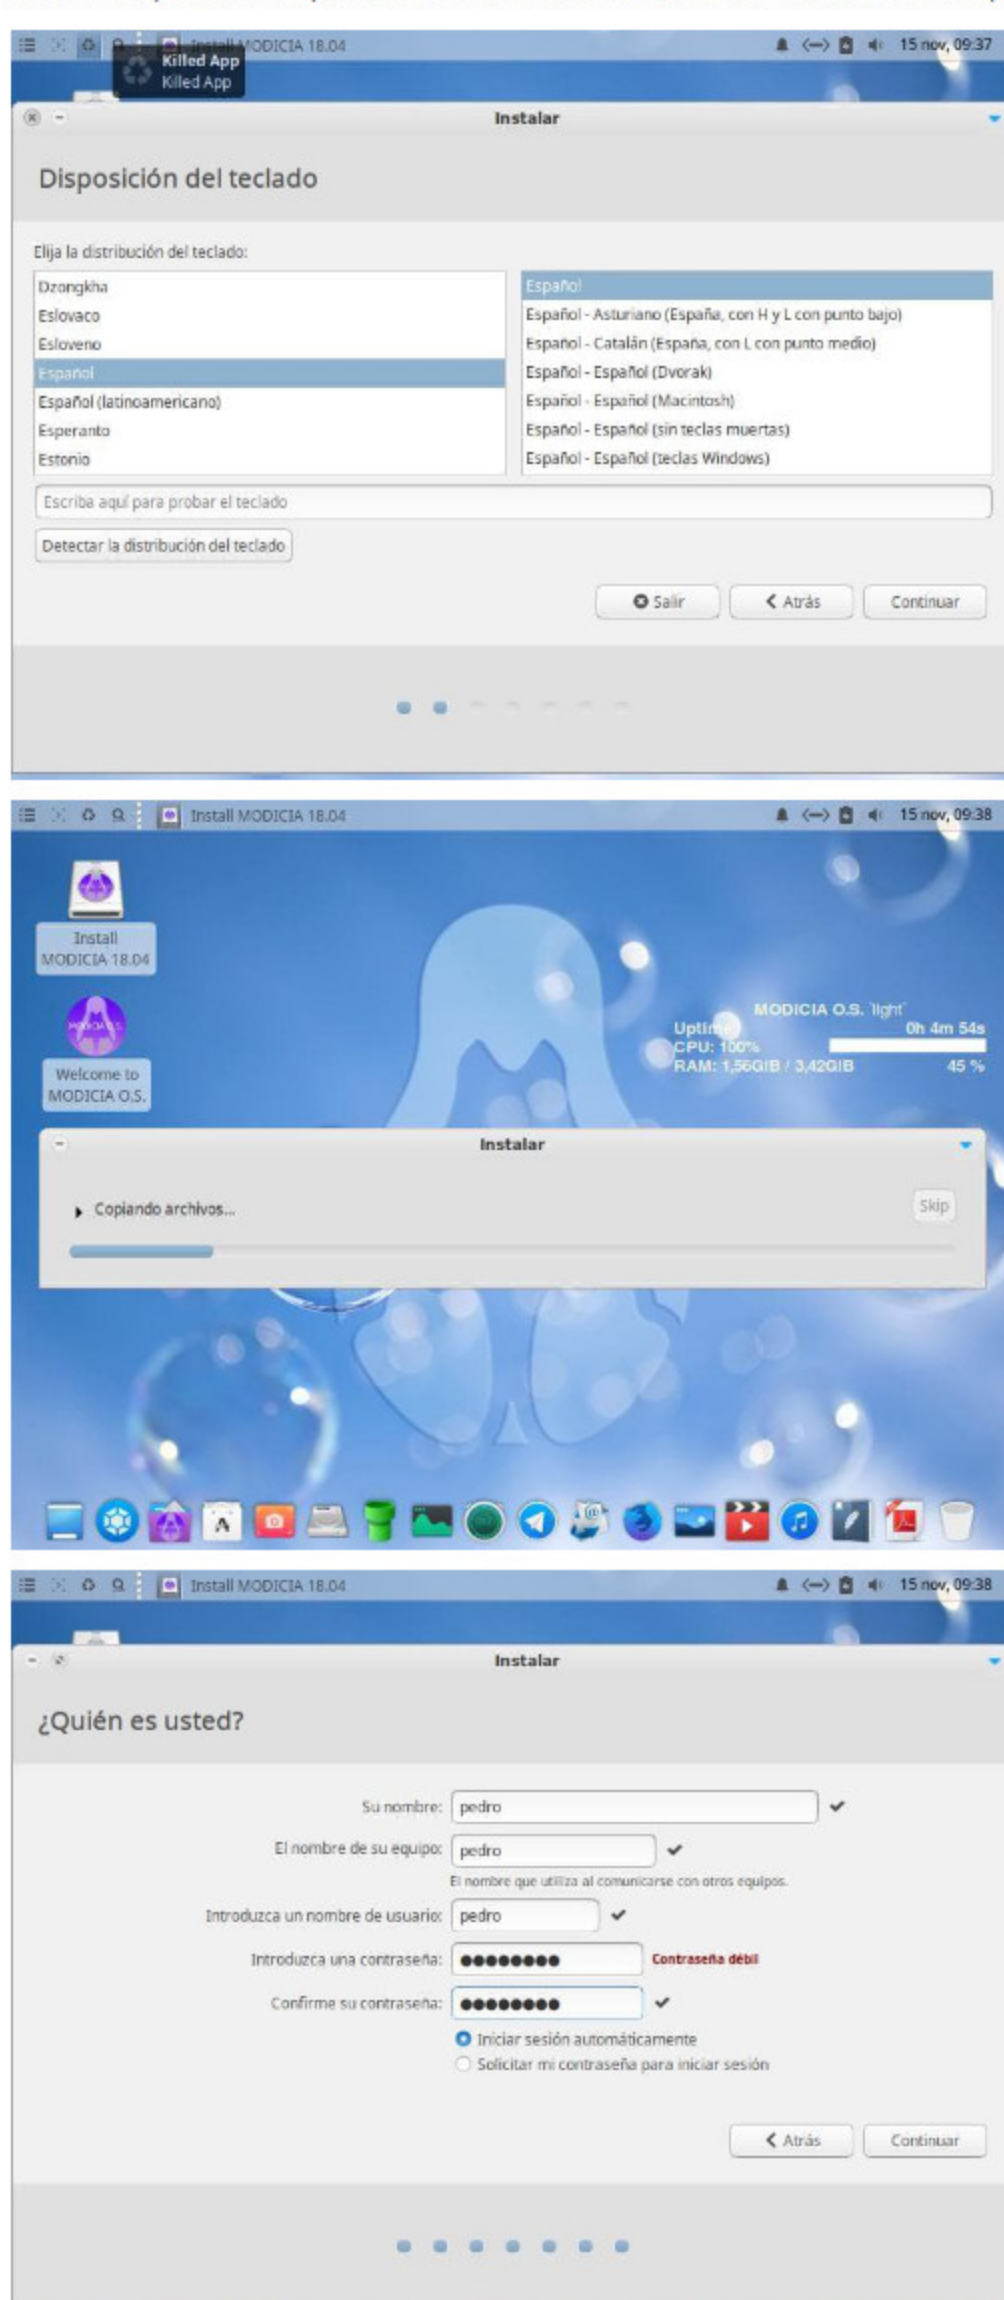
Install MODICIA 18.04
Killed App
Killed App
15 nov, 09:37

Instalar

Disposición del teclado

Elija la distribución del teclado:

| | |
|---|---|
| Dzongkha | Español |
| Eslovaco | Español - Asturiano (España, con H y L con punto bajo) |
| Esloveno | Español - Catalán (España, con L con punto medio) |
| Español | Español - Español (Dvorak) |
| Español (latinoamericano) | Español - Español (Macintosh) |
| Esperanto | Español - Español (sin teclas muertas) |
| Estonio | Español - Español (teclas Windows) |

Escriba aquí para probar el teclado

Detectar la distribución del teclado

Salir
Atrás
Continuar

Install MODICIA 18.04
15 nov, 09:38

Install MODICIA 18.04

Welcome to MODICIA O.S.

MODICIA O.S. 'light'
Uptime 0h 4m 54s
CPU: 100%
RAM: 1,56GiB / 3,42GiB 45 %

Instalar

Copiando archivos...

Skip

Install MODICIA 18.04
15 nov, 09:38

Instalar

¿Quién es usted?

Su nombre: pedro
El nombre de su equipo: pedro
El nombre que utiliza al comunicarse con otros equipos.
Introduzca un nombre de usuario: pedro
Introduzca una contraseña: ●●●●●●●● Contraseña débil
Confirme su contraseña: ●●●●●●●●
Iniciar sesión automáticamente
Solicitar mi contraseña para iniciar sesión

Atrás
Continuar